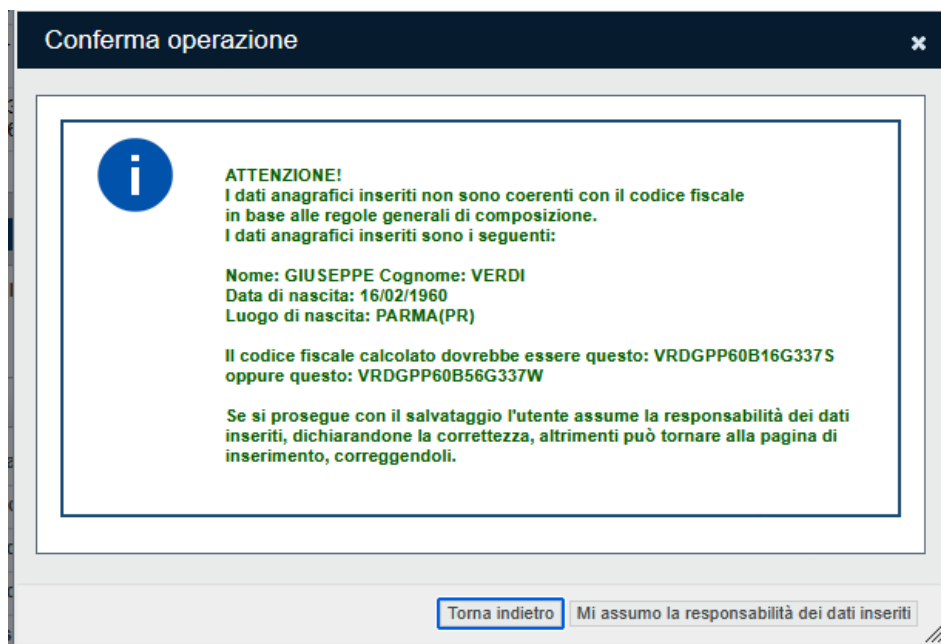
Conferma operazione

×

ATTENZIONE!
I dati anagrafici inseriti non sono coerenti con il codice fiscale in base alle regole generali di composizione.
I dati anagrafici inseriti sono i seguenti:

Nome: GIUSEPPE Cognome: VERDI
Data di nascita: 16/02/1960
Luogo di nascita: PARMA(PR)

Il codice fiscale calcolato dovrebbe essere questo: VRDGPP60B16G337S
oppure questo: VRDGPP60B56G337W

Se si prosegue con il salvataggio l'utente assume la responsabilità dei dati inseriti, dichiarandone la correttezza, altrimenti può tornare alla pagina di inserimento, correggendoli.

Torna indietro

Mi assumo la responsabilità dei dati inseriti